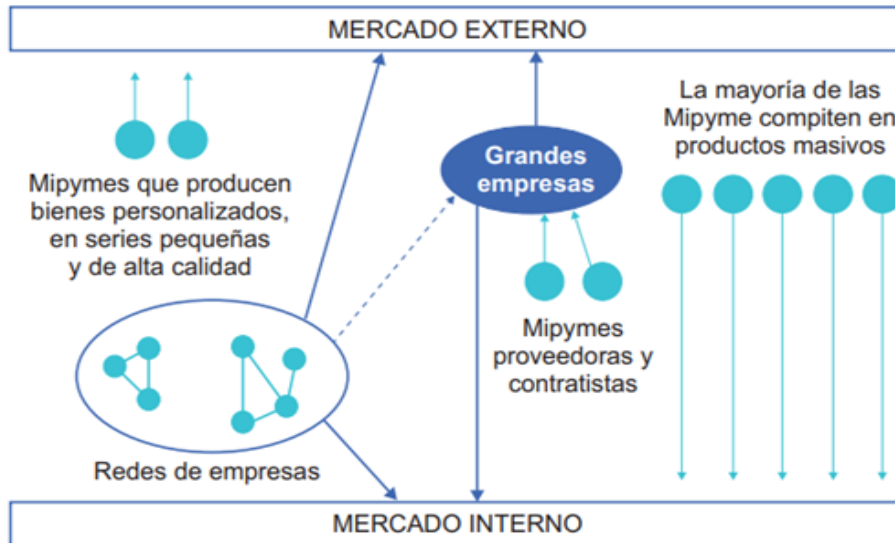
MERCADO EXTERNO

Mipymes que producen bienes personalizados, en series pequeñas y de alta calidad

Grandes empresas

La mayoría de las Mipyme compiten en productos masivos

Mipymes proveedoras y contratistas

Redes de empresas

MERCADO INTERNO